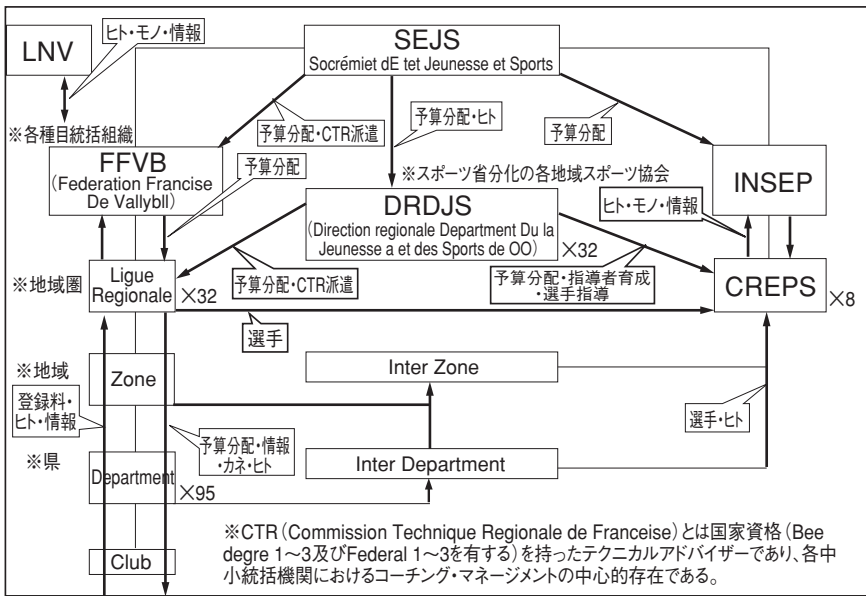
LNV

ヒト・モノ・情報

SEJS
Socrémiet dE tet Jeunesse et Sports

※各種目統括組織

予算分配・CTR派遣

予算分配・ヒト

予算分配

FFVB
(Federation Francise De Vallybll)

予算分配

※スポーツ省分化の各地域スポーツ協会

INSEP

DRDJS
(Direction regionale Department Du la Jeunesse a et des Sports de OO)

×32

ヒト・モノ・情報

※地域圏

Ligue Regionale

×32

予算分配・CTR派遣

予算分配・指導者育成・選手指導

CREPS

×8

選手

※地域

Zone

Inter Zone

登録料・ヒト・情報

予算分配・情報・カネ・ヒト

選手・ヒト

※県

Department

×95

Inter Department

※CTR (Commission Technique Regionale de Franceise) とは国家資格 (Bee degre 1～3及びFederal 1～3を有する) を持ったテクニカルアドバイザーであり、各中小統括機関におけるコーチング・マネージメントの中心的存在である。

Club